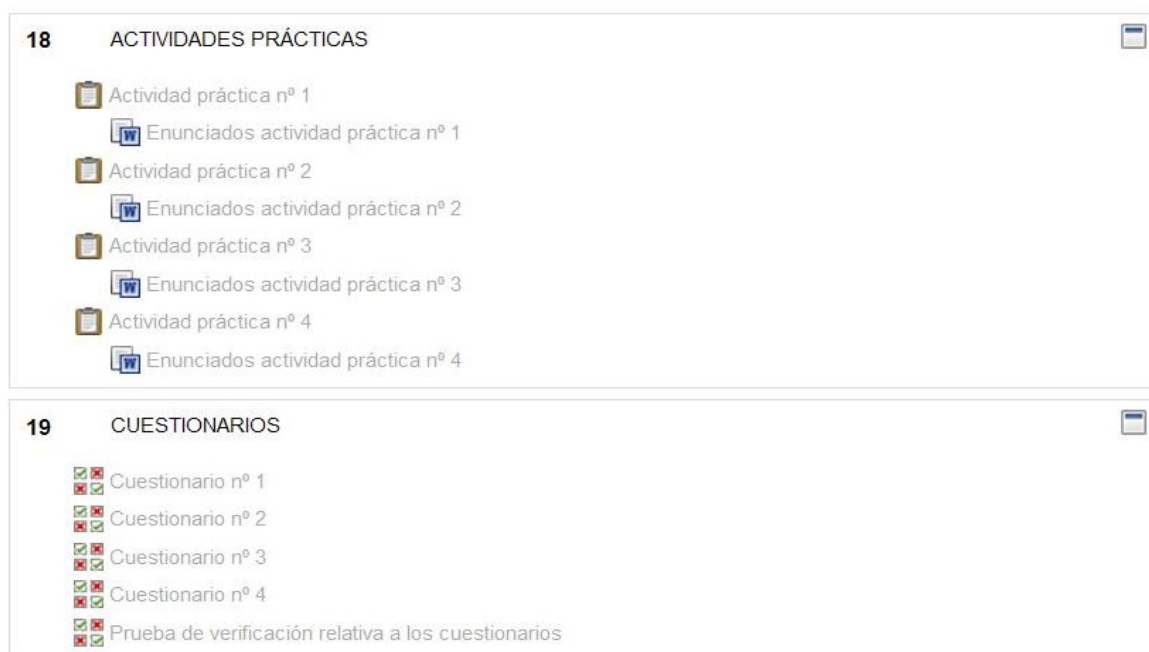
18 ACTIVIDADES PRÁCTICAS

Actividad práctica nº 1

Enunciados actividad práctica nº 1

Actividad práctica nº 2

Enunciados actividad práctica nº 2

Actividad práctica nº 3

Enunciados actividad práctica nº 3

Actividad práctica nº 4

Enunciados actividad práctica nº 4

19 CUESTIONARIOS

Cuestionario nº 1

Cuestionario nº 2

Cuestionario nº 3

Cuestionario nº 4

Prueba de verificación relativa a los cuestionarios